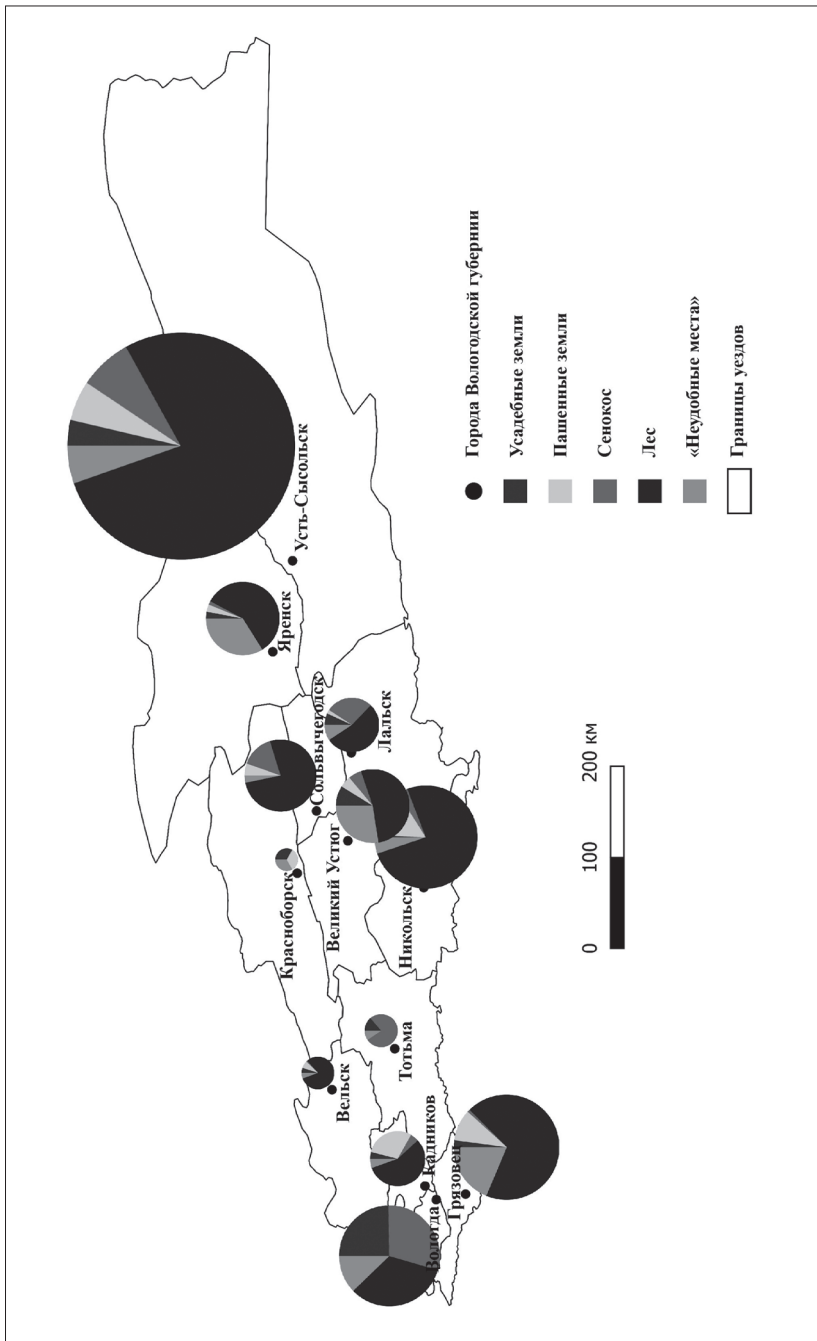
Города Вологодской губернии
Усадебные земли
Пашенные земли
Сенокос
Лес
«Неудобные места»
Границы уездов

0 100 200 км

Усть-Сысольск
Яренск
Сольвычегодск
Лальск
Красноборск
Великий Устюг
Никольск
Вельск
Тотьма
Кадников
Вологда
Грязовец